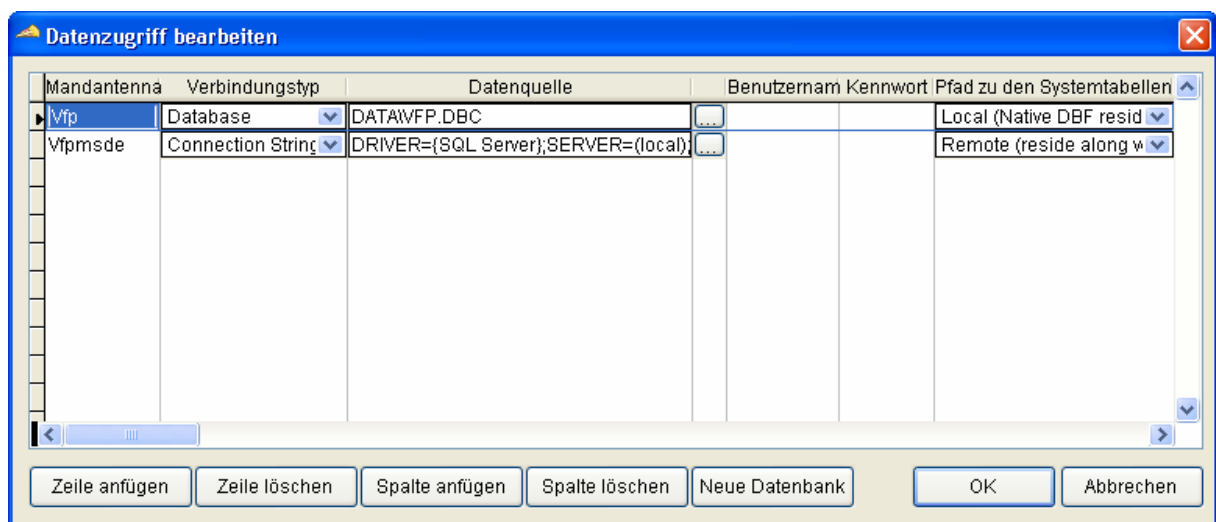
Datenzugriff bearbeiten

| Mandantenna | Verbindungstyp | Datenquelle | | Benutzernam | Kennwort | Pfad zu den Systemtabellen |
|---|---|---|---|---|---|---|
| Vfp | Database | DATA\VFP.DBC | ... | | | Local (Native DBF resid |
| Vfpmsde | Connection String | DRIVER={SQL Server};SERVER=(local); | ... | | | Remote (reside along w |

Zeile anfügen | Zeile löschen | Spalte anfügen | Spalte löschen | Neue Datenbank | OK | Abbrechen